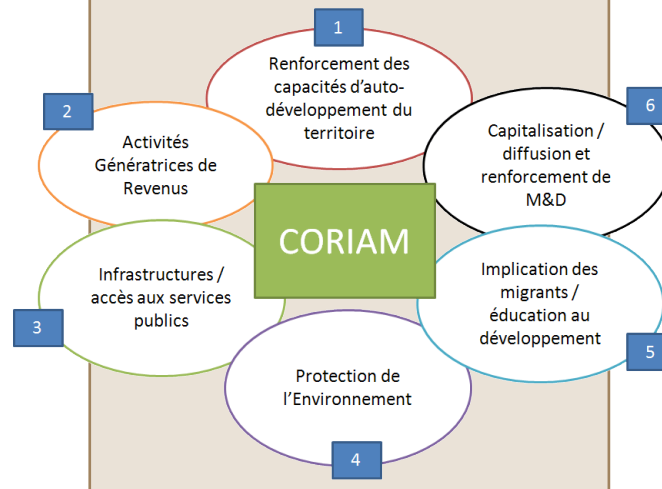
CORIAM

1

Renforcement des capacités d'auto-développement du territoire

2

Activités Génératrices de Revenus

6

Capitalisation / diffusion et renforcement de M&D

Infrastructures / accès aux services publics

3

Implication des migrants / éducation au développement

5

Protection de l'Environnement

4